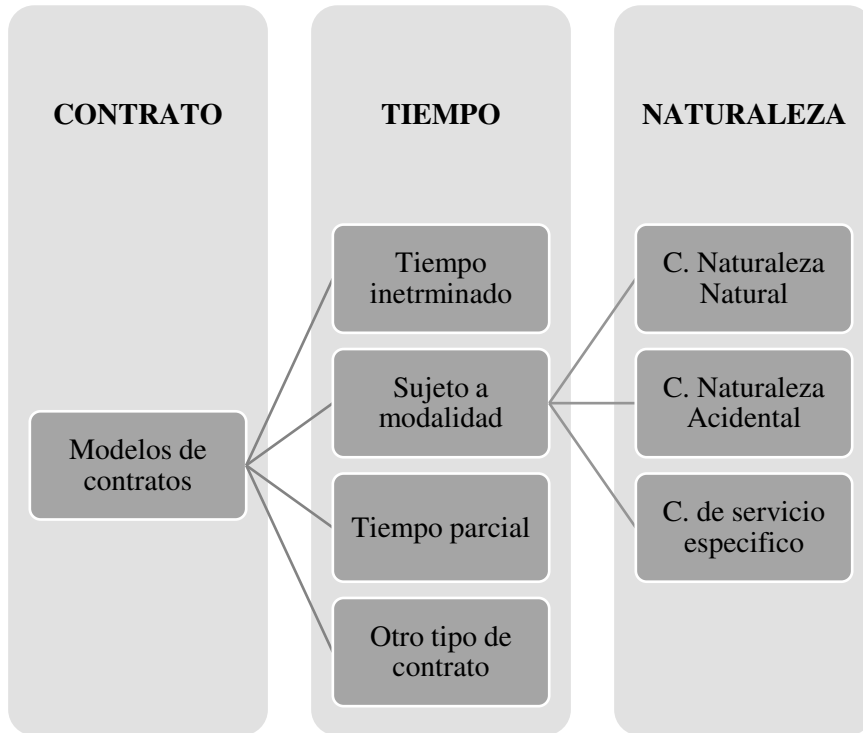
CONTRATO

Modelos de contratos

TIEMPO

Tiempo inetrminado

Sujeto a modalidad

Tiempo parcial

Otro tipo de contrato

NATURALEZA

C. Naturaleza Natural

C. Naturaleza Acidental

C. de servicio especifico